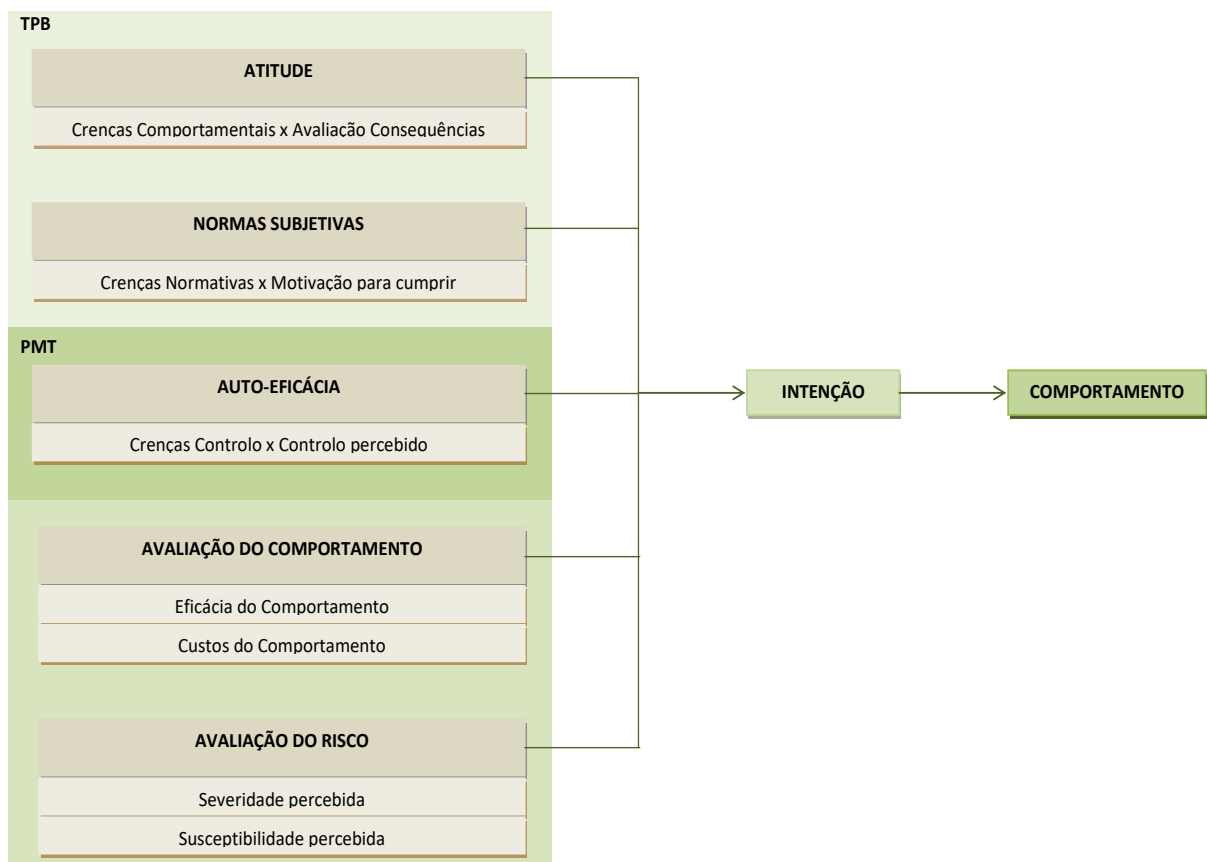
TPB

ATITUDE

Crenças Comportamentais x Avaliação Consequências

NORMAS SUBJETIVAS

Crenças Normativas x Motivação para cumprir

PMT

AUTO-EFICÁCIA

Crenças Controlo x Controlo percebido

AVALIAÇÃO DO COMPORTAMENTO

Eficácia do Comportamento

Custos do Comportamento

AVALIAÇÃO DO RISCO

Severidade percebida

Susceptibilidade percebida

INTENÇÃO

COMPORTAMENTO